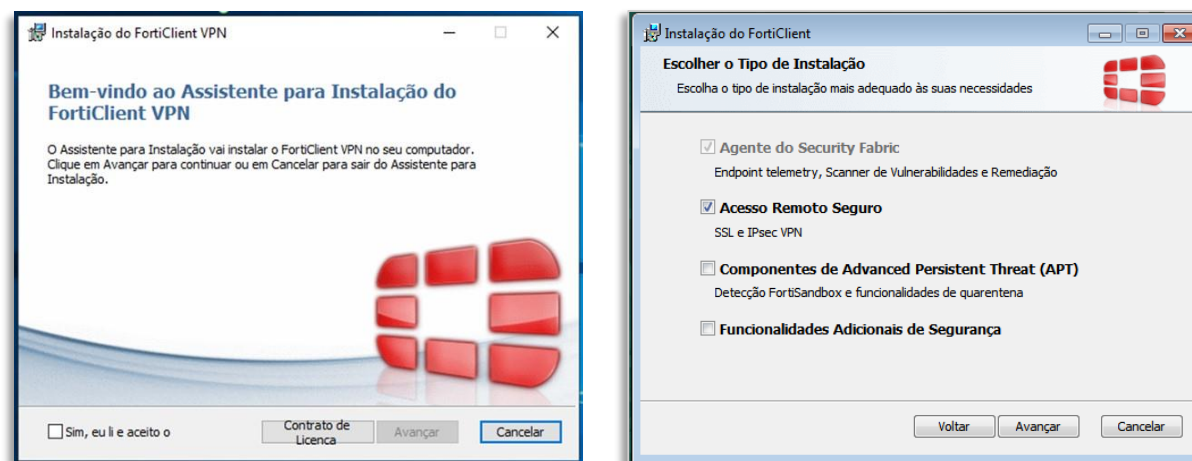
Instalação do FortiClient VPN

Bem-vindo ao Assistente para Instalação do FortiClient VPN

O Assistente para Instalação vai instalar o FortiClient VPN no seu computador. Clique em Avançar para continuar ou em Cancelar para sair do Assistente para Instalação.

Sim, eu li e aceito o

Contrato de Licença

Avançar

Cancelar

Instalação do FortiClient

Escolher o Tipo de Instalação

Escolha o tipo de instalação mais adequado às suas necessidades

Agente do Security Fabric

Endpoint telemetry, Scanner de Vulnerabilidades e Remediação

Acesso Remoto Seguro

SSL e IPsec VPN

Componentes de Advanced Persistent Threat (APT)

Detecção FortiSandbox e funcionalidades de quarentena

Funcionalidades Adicionais de Segurança

Voltar

Avançar

Cancelar